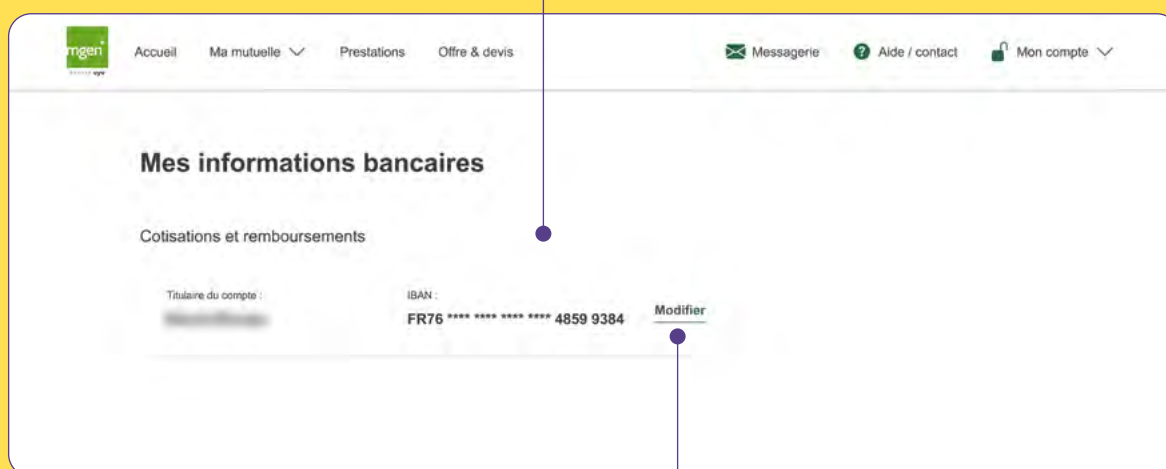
mgen

Accueil Ma mutuelle Prestations Offre & devis

Messagerie Aide / contact Mon compte

Mes informations bancaires

Cotisations et remboursements

Titulaire du compte :

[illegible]

IBAN :

FR76 **** **** **** **** 4859 9384

Modifier